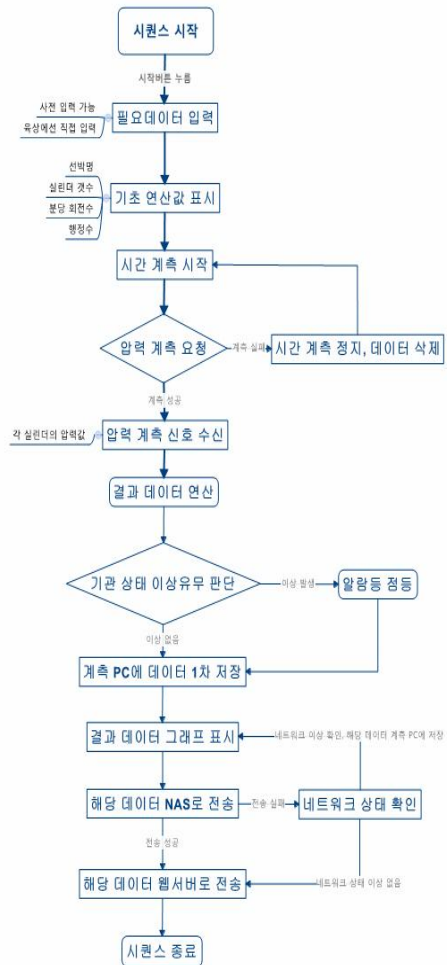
시퀀스 시작

시작버튼 누름

사전 입력 가능
육상에선 직접 입력

필요데이터 입력

선박명
실린더 갯수
분당 회전수
행정수

기초 연산값 표시

시간 계측 시작

압력 계측 요청

계측 실패

시간 계측 정지, 데이터 삭제

계측 성공

각 실린더의 압력값

압력 계측 신호 수신

결과 데이터 연산

기관 상태 이상유무 판단

이상 발생

알람등 점등

이상 없음

계측 PC에 데이터 1차 저장

결과 데이터 그래프 표시

네트워크 이상 확인, 해당 데이터 계측 PC에 저장

해당 데이터 NAS로 전송

전송 실패

네트워크 상태 확인

전송 성공

해당 데이터 웹서버로 전송

네트워크 상태 이상 없음

시퀀스 종료